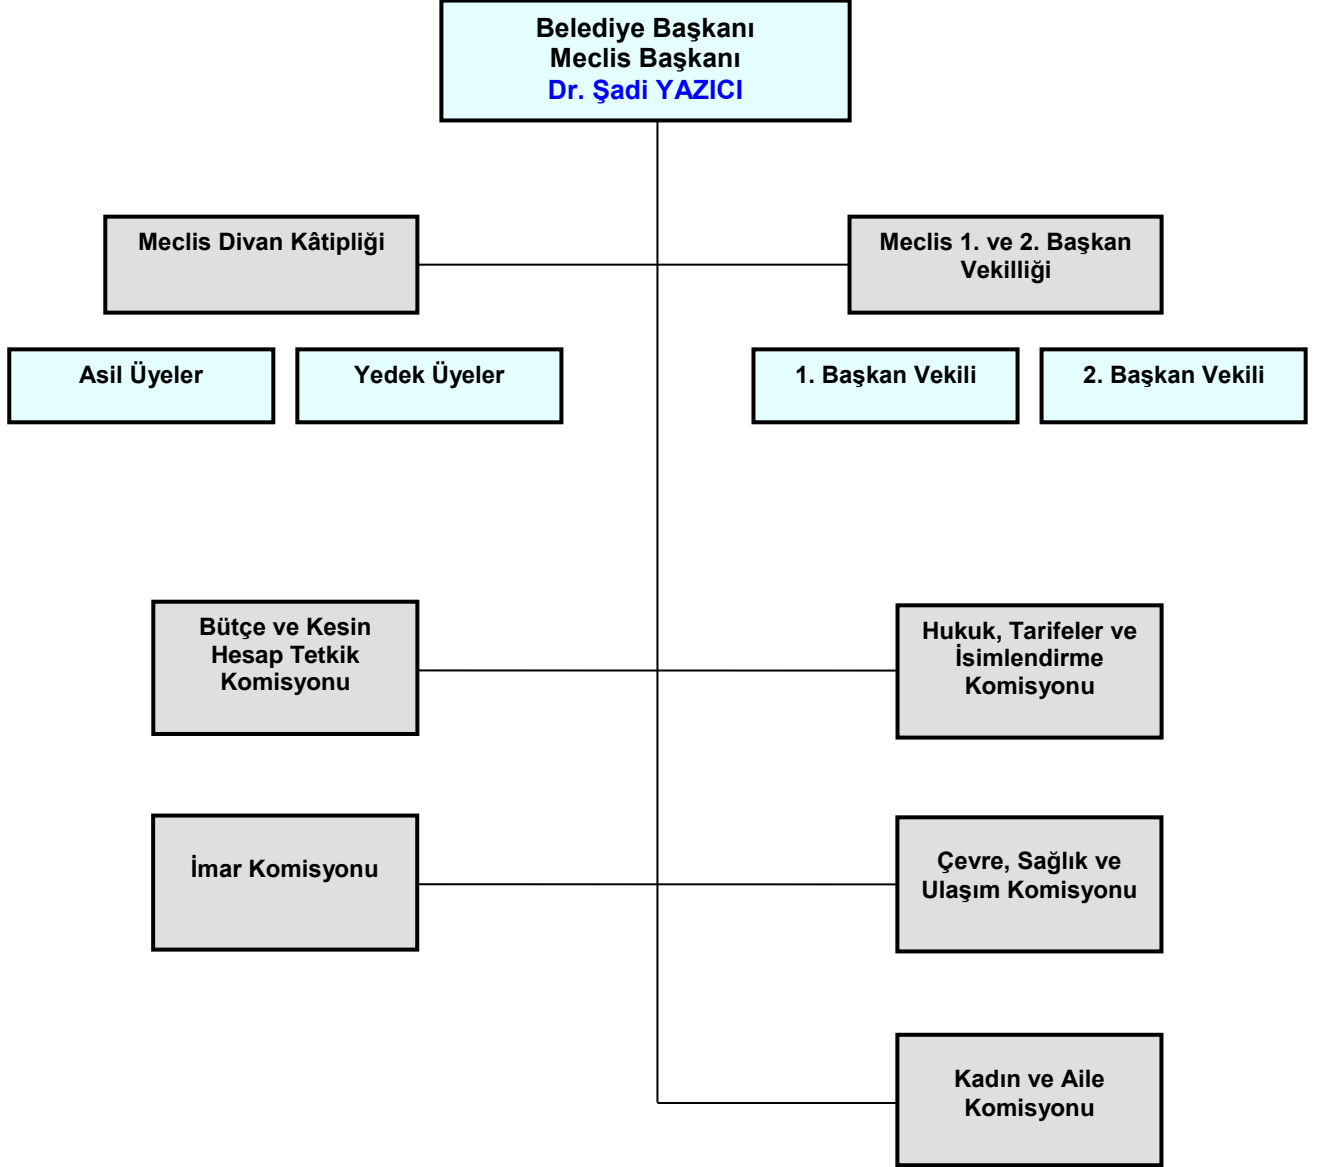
Belediye Başkanı
Meclis Başkanı
Dr. Şadi YAZICI

Meclis Divan Kâtipliği

Meclis 1. ve 2. Başkan Vekilliği

Asil Üyeler

Yedek Üyeler

1. Başkan Vekili

2. Başkan Vekili

Bütçe ve Kesin Hesap Tetkik Komisyonu

Hukuk, Tarifeler ve İsimlendirme Komisyonu

İmar Komisyonu

Çevre, Sağlık ve Ulaşım Komisyonu

Kadın ve Aile Komisyonu